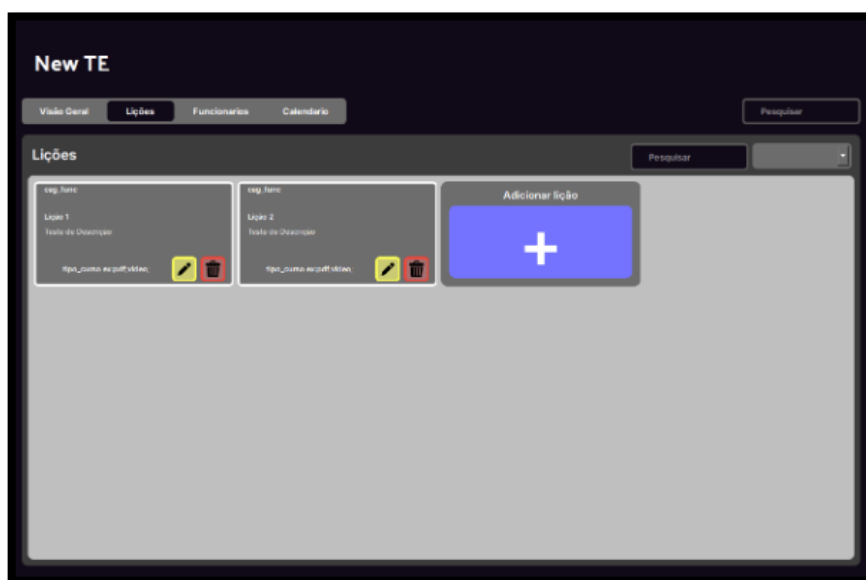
New TE

Visão Geral Lições Funcionarios Calendario

Pesquisar

Lições

Pesquisar

seg_func

Lição 1

Texto de Descrição

tipo_curso ex:pdf;video;

seg_func

Lição 2

Texto de Descrição

tipo_curso ex:pdf;video;

Adicionar lição

+